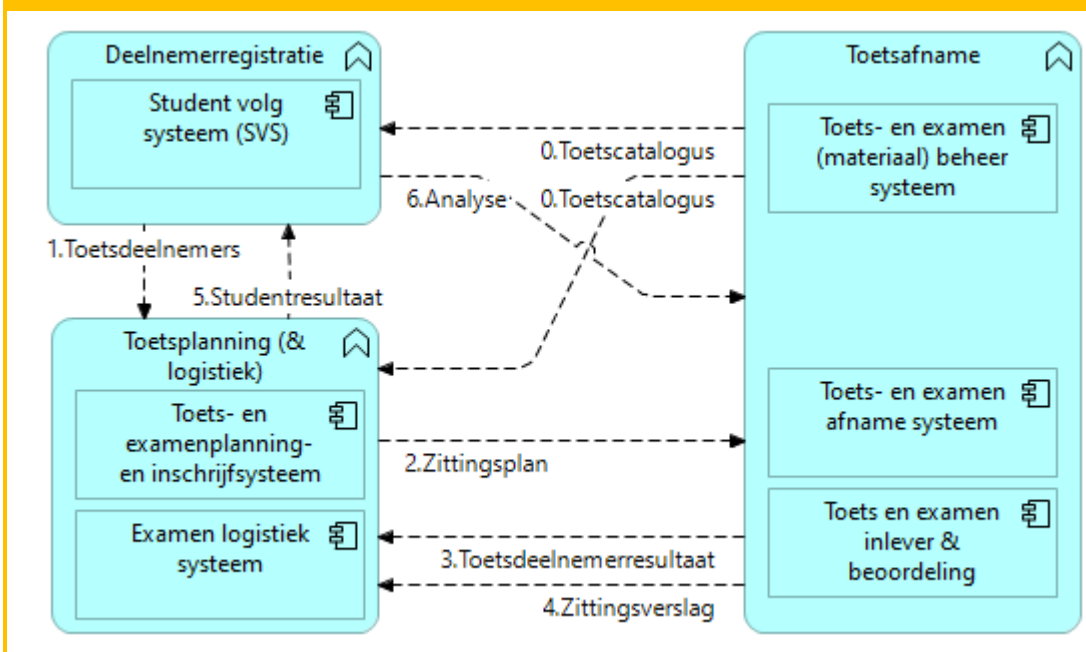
Deelnemerregistratie

Student volg systeem (SVS)

Toetsafname

Toets- en examen (materiaal) beheer systeem

0.Toetscatalogus

6.Analyse

0.Toetscatalogus

1.Toetsdeelnemers

5.Studentresultaat

Toetsplanning (& logistiek)

Toets- en examenplanning- en inschrijfsysteem

Examen logistiek systeem

Toets- en examen afname systeem

2.Zittingsplan

Toets en examen inlever & beoordeling

3.Toetsdeelnemerresultaat

4.Zittingsverslag